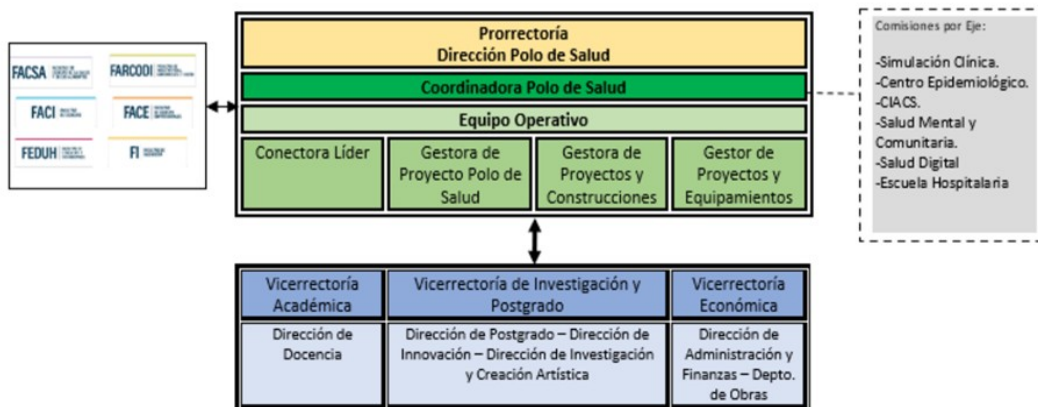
FACSA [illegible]
FARCODI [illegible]
FACI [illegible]
FACE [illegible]
FEDUH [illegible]
FI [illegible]

Prorrectoría
Dirección Polo de Salud

Coordinadora Polo de Salud

Equipo Operativo

Conectora Líder

Gestora de Proyecto Polo de Salud

Gestora de Proyectos y Construcciones

Gestor de Proyectos y Equipamientos

Comisiones por Eje:

-Simulación Clínica.
-Centro Epidemiológico.
-CIACS.
-Salud Mental y Comunitaria.
-Salud Digital
-Escuela Hospitalaria

| Vicerrectoría Académica | Vicerrectoría de Investigación y Postgrado | Vicerrectoría Económica |
|---|---|---|
| Dirección de Docencia | Dirección de Postgrado – Dirección de Innovación – Dirección de Investigación y Creación Artística | Dirección de Administración y Finanzas – Depto. de Obras |